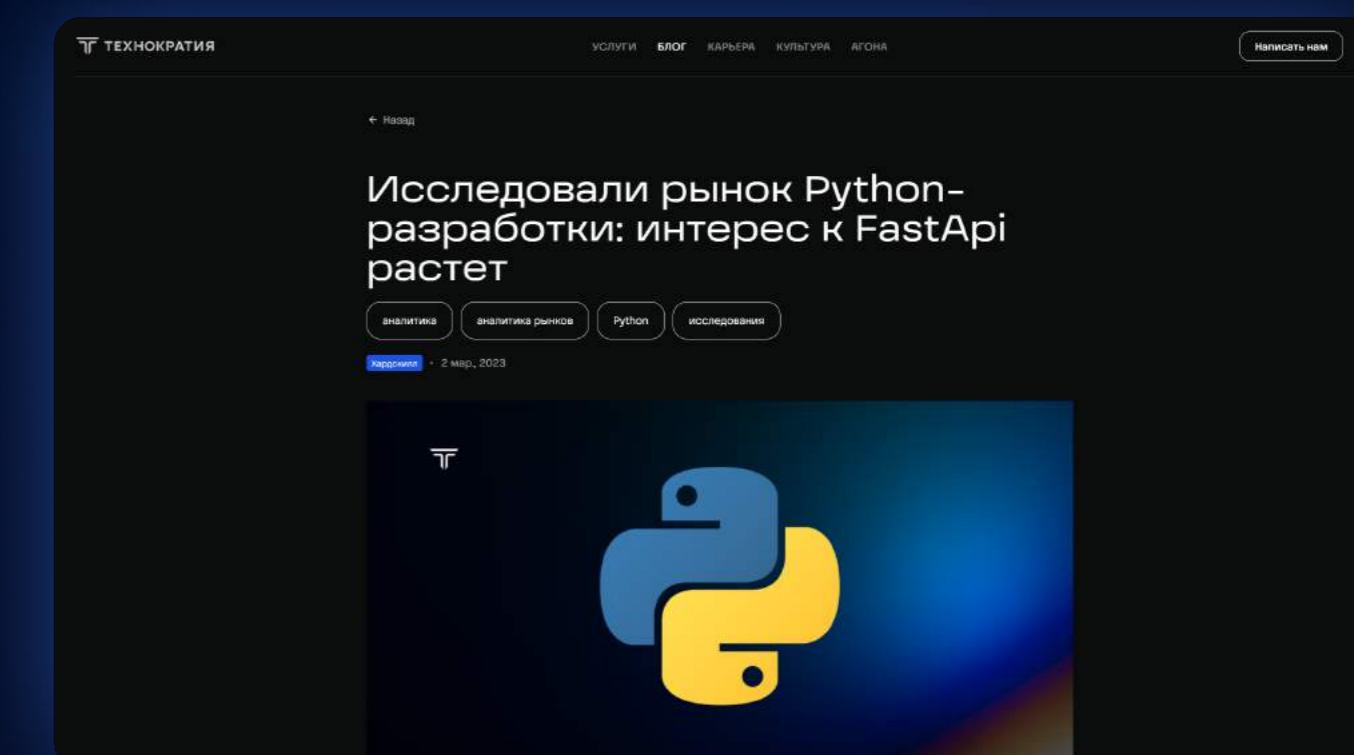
ТЕХНОКРАТИЯ

УСЛУГИ БЛОГ КАРЬЕРА КУЛЬТУРА АГОНА

Написать нам

← Назад

Исследовали рынок Python-разработки: интерес к FastApi растет

аналитика

аналитика рынков

Python

исследования

Хардскилл • 2 мар, 2023